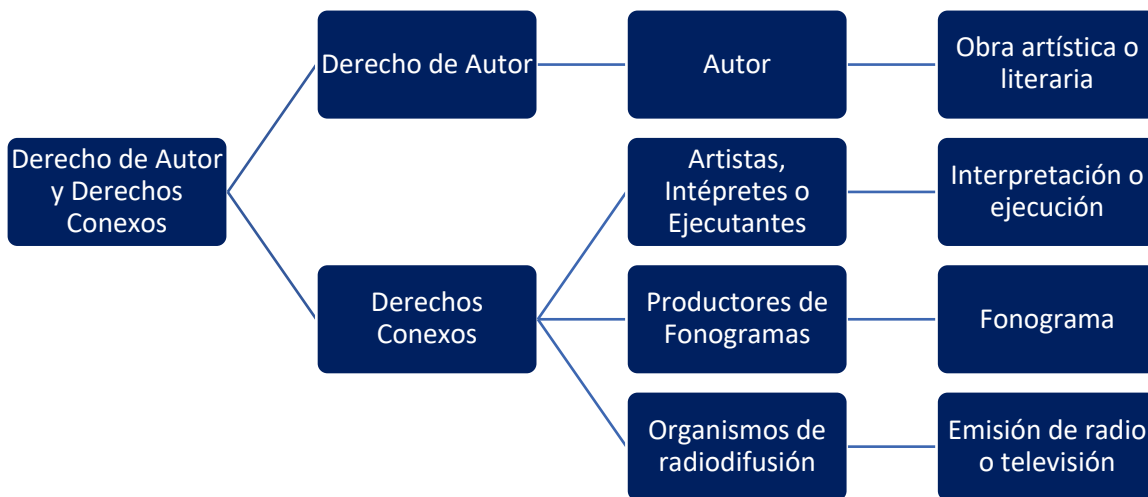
Derecho de Autor y Derechos Conexos

Derecho de Autor

Autor

Obra artística o literaria

Derechos Conexos

Artistas, Intépretes o Ejecutantes

Interpretación o ejecución

Productores de Fonogramas

Fonograma

Organismos de radiodifusión

Emisión de radio o televisión